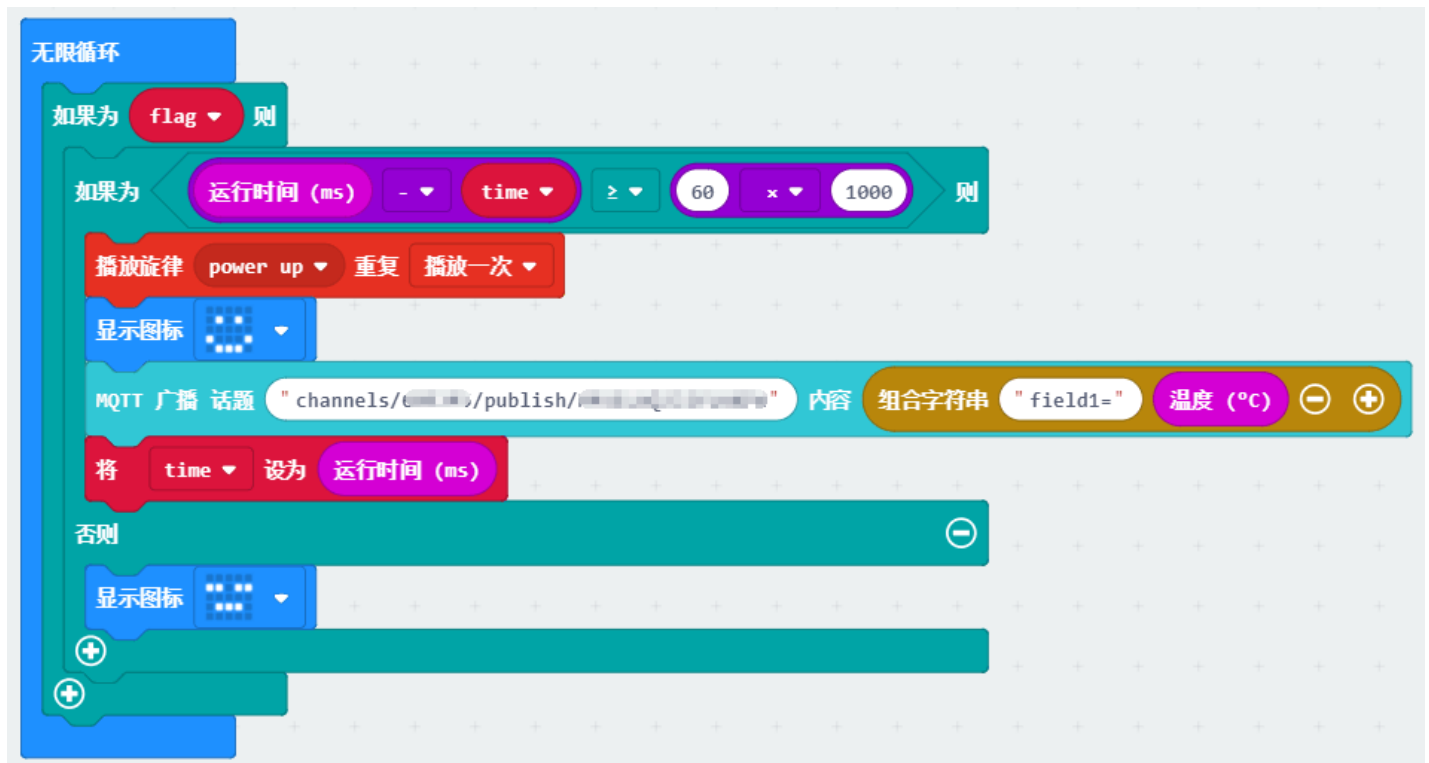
无限循环

如果为 flag 则

如果为 运行时间 (ms) - time ≥ 60 × 1000 则

播放旋律 power up 重复 播放一次

显示图标

MQTT 广播 话题 "channels/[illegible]/publish/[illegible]" 内容 组合字符串 "field1=" 温度 (°C)

将 time 设为 运行时间 (ms)

否则

显示图标